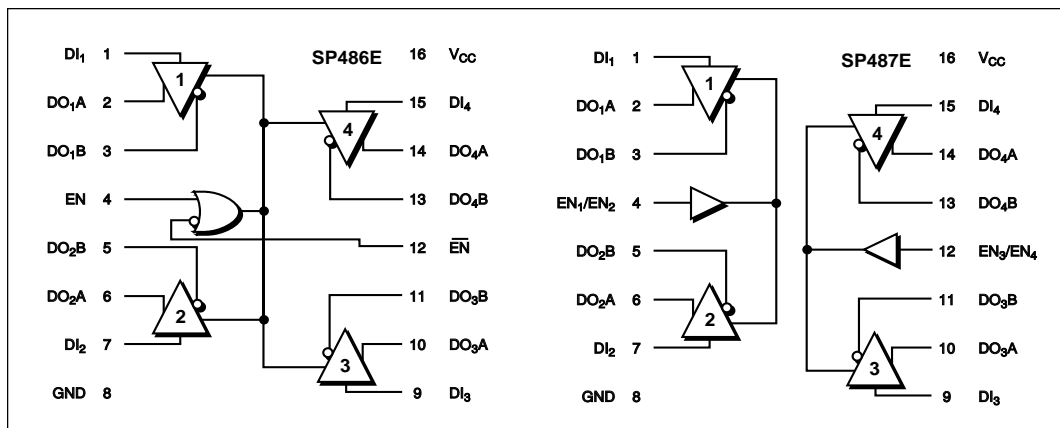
SP486E

$DI_1$ 1
$DO_1A$ 2
$DO_1B$ 3
EN 4
$DO_2B$ 5
$DO_2A$ 6
$DI_2$ 7
GND 8

16 $V_{CC}$
15 $DI_4$
14 $DO_4A$
13 $DO_4B$
12 $\overline{EN}$
11 $DO_3B$
10 $DO_3A$
9 $DI_3$

1
2
3
4

SP487E

$DI_1$ 1
$DO_1A$ 2
$DO_1B$ 3
$EN_1/EN_2$ 4
$DO_2B$ 5
$DO_2A$ 6
$DI_2$ 7
GND 8

16 $V_{CC}$
15 $DI_4$
14 $DO_4A$
13 $DO_4B$
12 $EN_3/EN_4$
11 $DO_3B$
10 $DO_3A$
9 $DI_3$

1
2
3
4